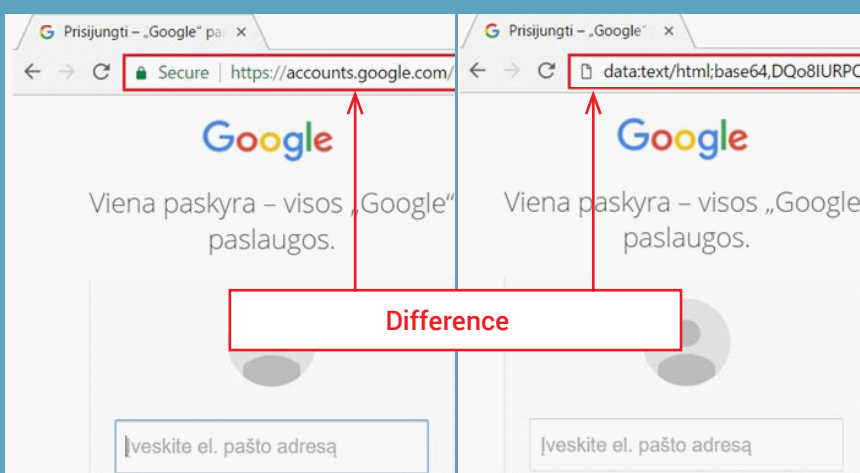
Prisijungti – „Google“ pa ×

Secure | https://accounts.google.com/

Google

Viena paskyra – visos „Google“ paslaugos.

Įveskite el. pašto adresą

Prisijungti – „Google“ ×

data:text/html;base64,DQo8IURPC

Google

Viena paskyra – visos „Google paslaugos.

Įveskite el. pašto adresą

Difference